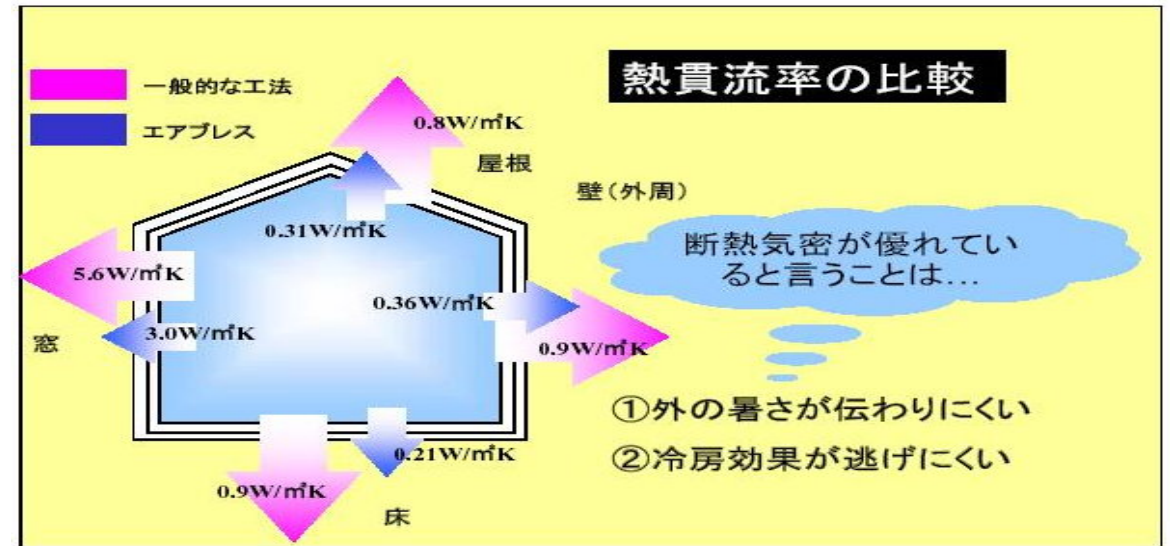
一般的な工法

エアプレス

熱貫流率の比較

0.8W/㎡K

屋根

壁(外周)

0.31W/㎡K

断熱気密が優れていると言うことは...

5.6W/㎡K

0.36W/㎡K

窓

3.0W/㎡K

0.9W/㎡K

①外の暑さが伝わりにくい

②冷房効果が逃げにくい

0.21W/㎡K

0.9W/㎡K

床